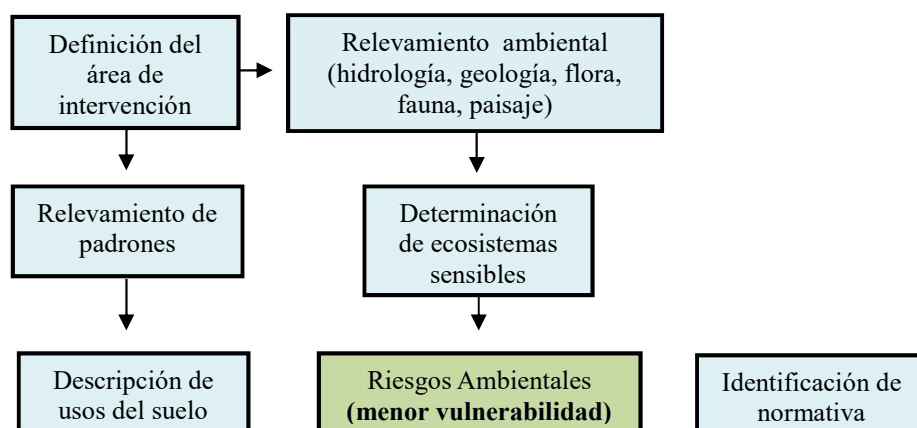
Definición del área de intervención

Relevamiento ambiental (hidrología, geología, flora, fauna, paisaje)

Relevamiento de padrones

Determinación de ecosistemas sensibles

Descripción de usos del suelo

Riesgos Ambientales **(menor vulnerabilidad)**

Identificación de normativa